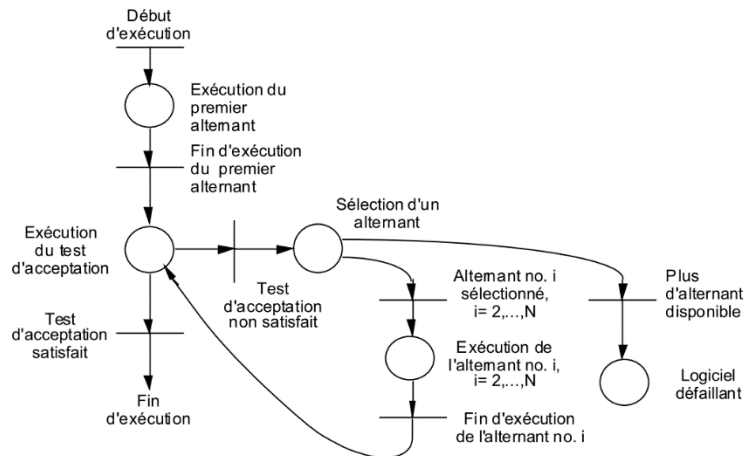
Début d'exécution

Exécution du premier alternant

Fin d'exécution du premier alternant

Exécution du test d'acceptation

Sélection d'un alternant

Test d'acceptation non satisfait

Alternant no. i sélectionné, i= 2,...,N

Plus d'alternant disponible

Test d'acceptation satisfait

Exécution de l'alternant no. i, i= 2,...,N

Logiciel défaillant

Fin d'exécution

Fin d'exécution de l'alternant no. i